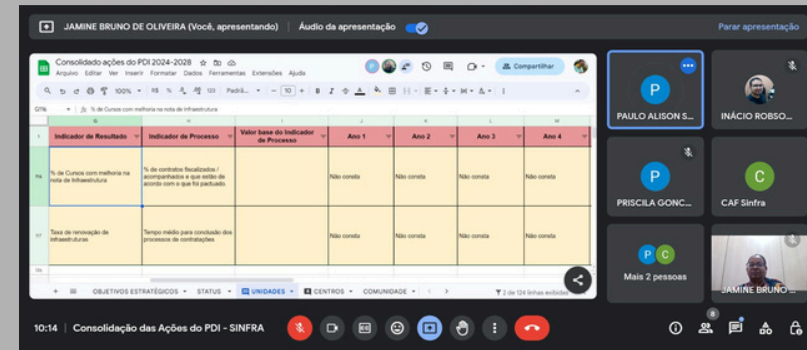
JAMINE BRUNO DE OLIVEIRA (Você, apresentando) | Áudio da apresentação

Parar apresentação

Consolidado ações do PDI 2024-2028

Arquivo Editar Ver Inserir Formatar Dados Ferramentas Extensões Ajuda

Compartilhar

100%

Padrã...

10

% de Cursos com melhoria na nota de Infraestrutura

| | G | H | I | J | K | L | M |
|---|---|---|---|---|---|---|---|
| 1 | Indicador de Resultado | Indicador de Processo | Valor base do Indicador de Processo | Ano 1 | Ano 2 | Ano 3 | Ano 4 |
| | % de Cursos com melhoria na nota de Infraestrutura | % de contratos fiscalizados / acompanhados e que estão de acordo com o que foi pactuado. | | Não coleta | Não coleta | Não coleta | Não coleta |
| | Taxa de renovação de infraestruturas | Tempo médio para conclusão dos processos de contratações | | Não coleta | Não coleta | Não coleta | Não coleta |

OBJETIVOS ESTRATÉGICOS | STATUS | UNIDADES | CENTROS | COMUNIDADE

2 de 124 linhas exibidas

PAULO ALISON S...

INÁCIO ROBSO...

PRISCILA GONÇ...

CAF Sinfra

Mais 2 pessoas

JAMINE BRUNO...

10:14 | Consolidação das Ações do PDI - SINFRA

8